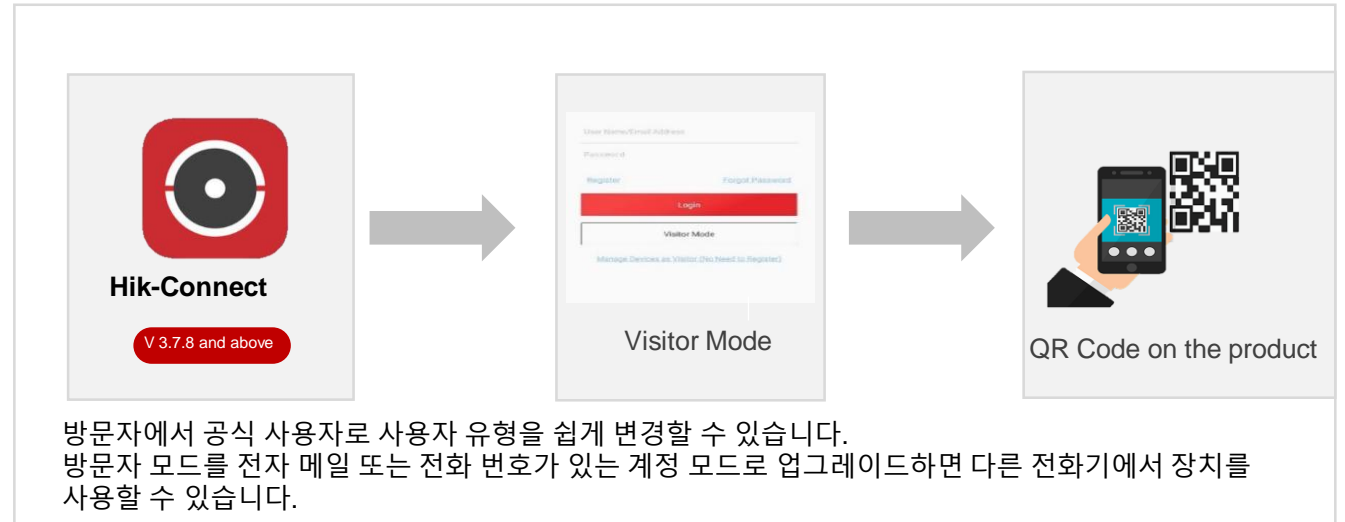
Hik-Connect

V 3.7.8 and above

User Name/Email Address

Password

Register

Forgot Password

Login

Visitor Mode

Manage Devices as Visitor (No Need to Register)

Visitor Mode

QR Code on the product

방문자에서 공식 사용자로 사용자 유형을 쉽게 변경할 수 있습니다.
방문자 모드를 전자 메일 또는 전화 번호가 있는 계정 모드로 업그레이드하면 다른 전화기에서 장치를 사용할 수 있습니다.